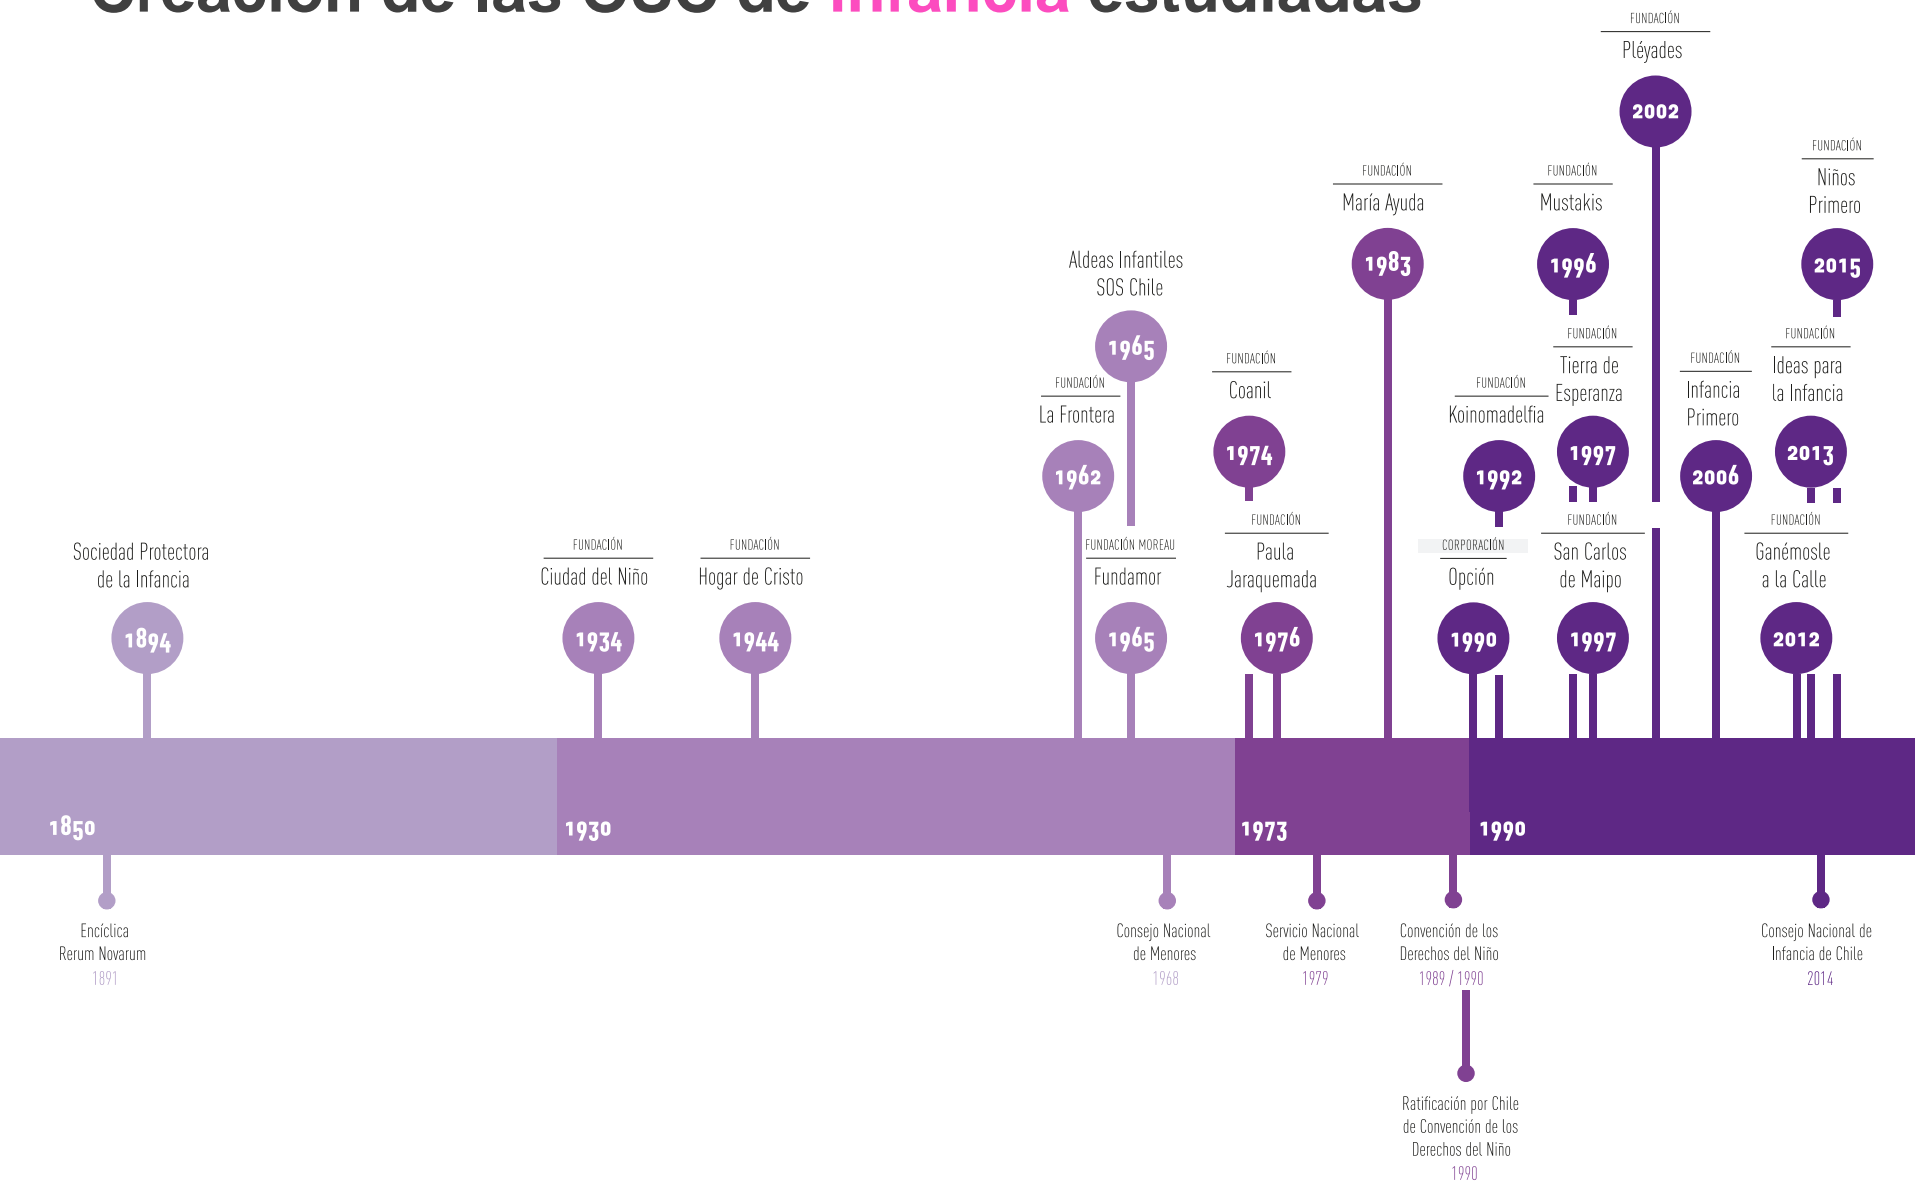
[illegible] de las OSC de Infancia estudiadas

FUNDACIÓN
Pléyades
2002

FUNDACIÓN
Niños Primero
2015

FUNDACIÓN
María Ayuda
1983

FUNDACIÓN
Mustakis
1996

Aldeas Infantiles SOS Chile
1965

FUNDACIÓN
Tierra de Esperanza
1997

FUNDACIÓN
Infancia Primero
2006

FUNDACIÓN
Ideas para la Infancia
2013

FUNDACIÓN
Coanil
1974

FUNDACIÓN
La Frontera
1962

FUNDACIÓN
Koinomadelfia
1992

FUNDACIÓN
Paula Jaraquemada
1976

FUNDACIÓN MOREAU
Fundamor
1965

CORPORACIÓN
Opción
1990

FUNDACIÓN
San Carlos de Maipo
1997

FUNDACIÓN
Ganémosle a la Calle
2012

Sociedad Protectora de la Infancia
1894

FUNDACIÓN
Ciudad del Niño
1934

FUNDACIÓN
Hogar de Cristo
1944

1850
1930
1973
1990

Encíclica Rerum Novarum
1891

Consejo Nacional de Menores
1968

Servicio Nacional de Menores
1979

Convención de los Derechos del Niño
1989 / 1990

Consejo Nacional de Infancia de Chile
2014

Ratificación por Chile de Convención de los Derechos del Niño
1990